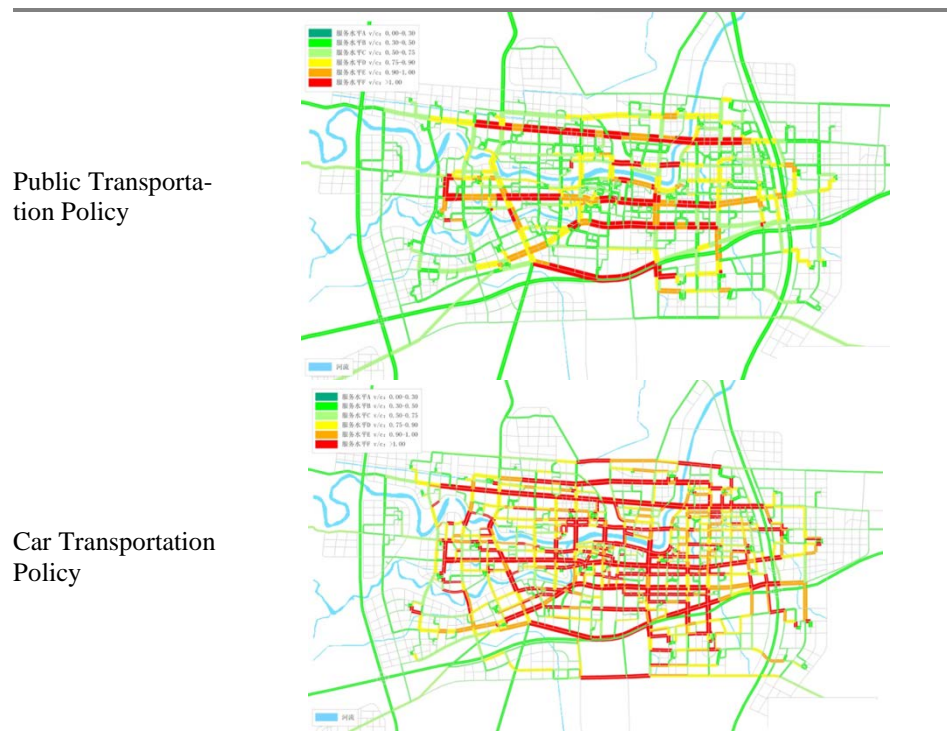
Public Transportation Policy

服务水平A v/c: 0.00-0.30
服务水平B v/c: 0.30-0.50
服务水平C v/c: 0.50-0.75
服务水平D v/c: 0.75-0.90
服务水平E v/c: 0.90-1.00
服务水平F v/c: >1.00

河流

Car Transportation Policy

服务水平A v/c: 0.00-0.30
服务水平B v/c: 0.30-0.50
服务水平C v/c: 0.50-0.75
服务水平D v/c: 0.75-0.90
服务水平E v/c: 0.90-1.00
服务水平F v/c: >1.00

河流